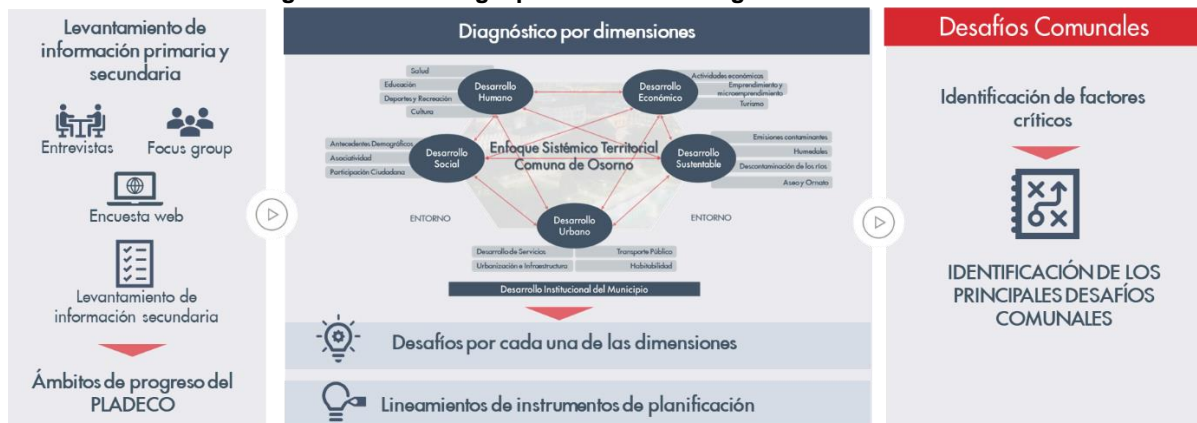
Levantamiento de información primaria y secundaria

Entrevistas

Focus group

Encuesta web

Levantamiento de información secundaria

Ámbitos de progreso del PLADECO

Diagnóstico por dimensiones

Salud
Educación
Deportes y Recreación
Cultura

Desarrollo Humano

Desarrollo Económico

Actividades económicas
Emprendimiento y microemprendimiento
Turismo

Antecedentes Demográficos
Asociatividad
Participación Ciudadana

Desarrollo Social

Enfoque Sistémico Territorial
Comuna de Osorno

Desarrollo Sustentable

Emisiones contaminantes
Humedales
Descontaminación de los ríos
Aseo y Ornato

ENTORNO

Desarrollo Urbano

ENTORNO

Desarrollo de Servicios
Urbanización e Infraestructura
Transporte Público
Habitabilidad

Desarrollo Institucional del Municipio

Desafíos por cada una de las dimensiones

Lineamientos de instrumentos de planificación

Desafíos Comunales

Identificación de factores críticos

IDENTIFICACIÓN DE LOS PRINCIPALES DESAFÍOS COMUNALES